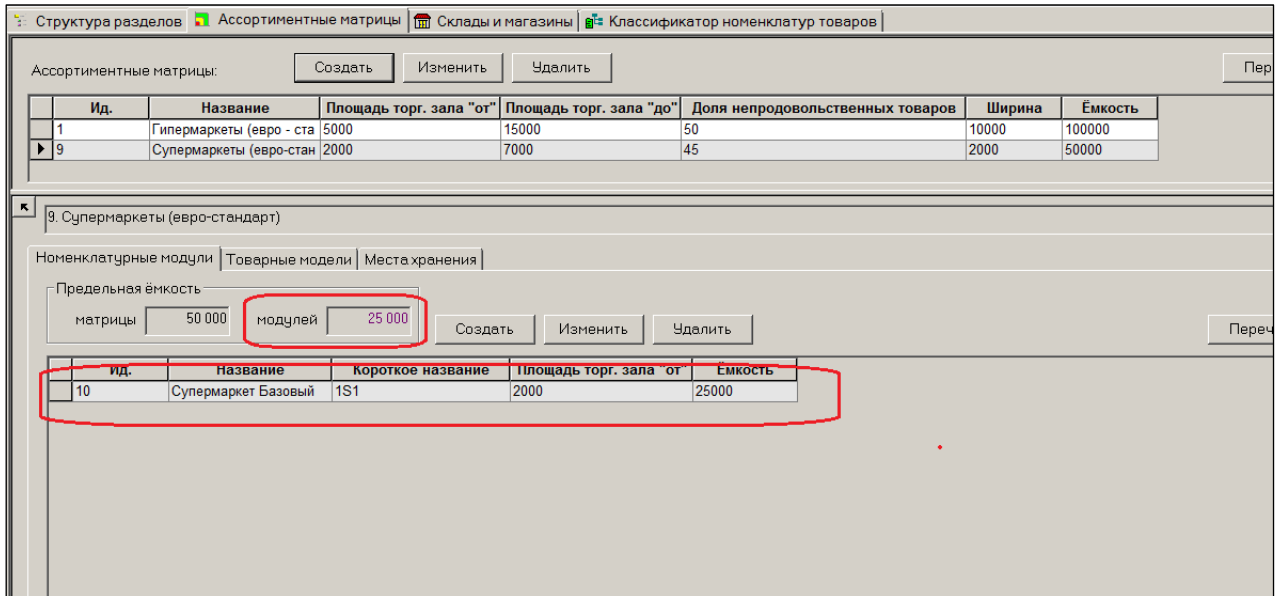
Структура разделов | Ассортиментные матрицы | Склады и магазины | Классификатор номенклатур товаров

Ассортиментные матрицы: Создать Изменить Удалить Пер

| Ид. | Название | Площадь торг. зала "от" | Площадь торг. зала "до" | Доля непродовольственных товаров | Ширина | Ёмкость |
|---|---|---|---|---|---|---|
| 1 | Гипермаркеты (евро - ста | 5000 | 15000 | 50 | 10000 | 100000 |
| 9 | Супермаркеты (евро-стан | 2000 | 7000 | 45 | 2000 | 50000 |

9. Супермаркеты (евро-стандарт)

Номенклатурные модули | Товарные модели | Места хранения

Предельная ёмкость
матрицы 50 000 модулей 25 000 Создать Изменить Удалить Переч

| Ид. | Название | Короткое название | Площадь торг. зала "от" | Ёмкость |
|---|---|---|---|---|
| 10 | Супермаркет Базовый | 1S1 | 2000 | 25000 |